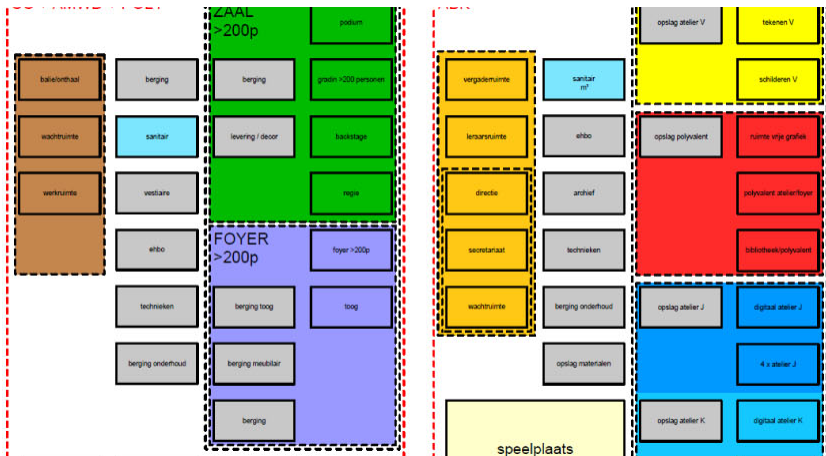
ZAAL
>200p

podium

balie/onthaal

berging

berging

gradin >200 personen

wachtruimte

sanitair

levering / decor

backstage

werkruimte

vestiaire

regie

ehbo

FOYER
>200p

foyer >200p

technieken

berging toog

toog

berging onderhoud

berging meubilair

berging

opslag atelier V

tekenen V

vergaderruimte

sanitair
m²

schilderen V

leraarsruimte

ehbo

opslag polyvalent

ruimte vrije grafiek

directie

archief

polyvalent atelier/foyer

secretariaat

technieken

bibliotheek/polyvalent

wachtruimte

berging onderhoud

opslag atelier J

digitaal atelier J

opslag materialen

4 x atelier J

opslag atelier K

digitaal atelier K

speelplaats